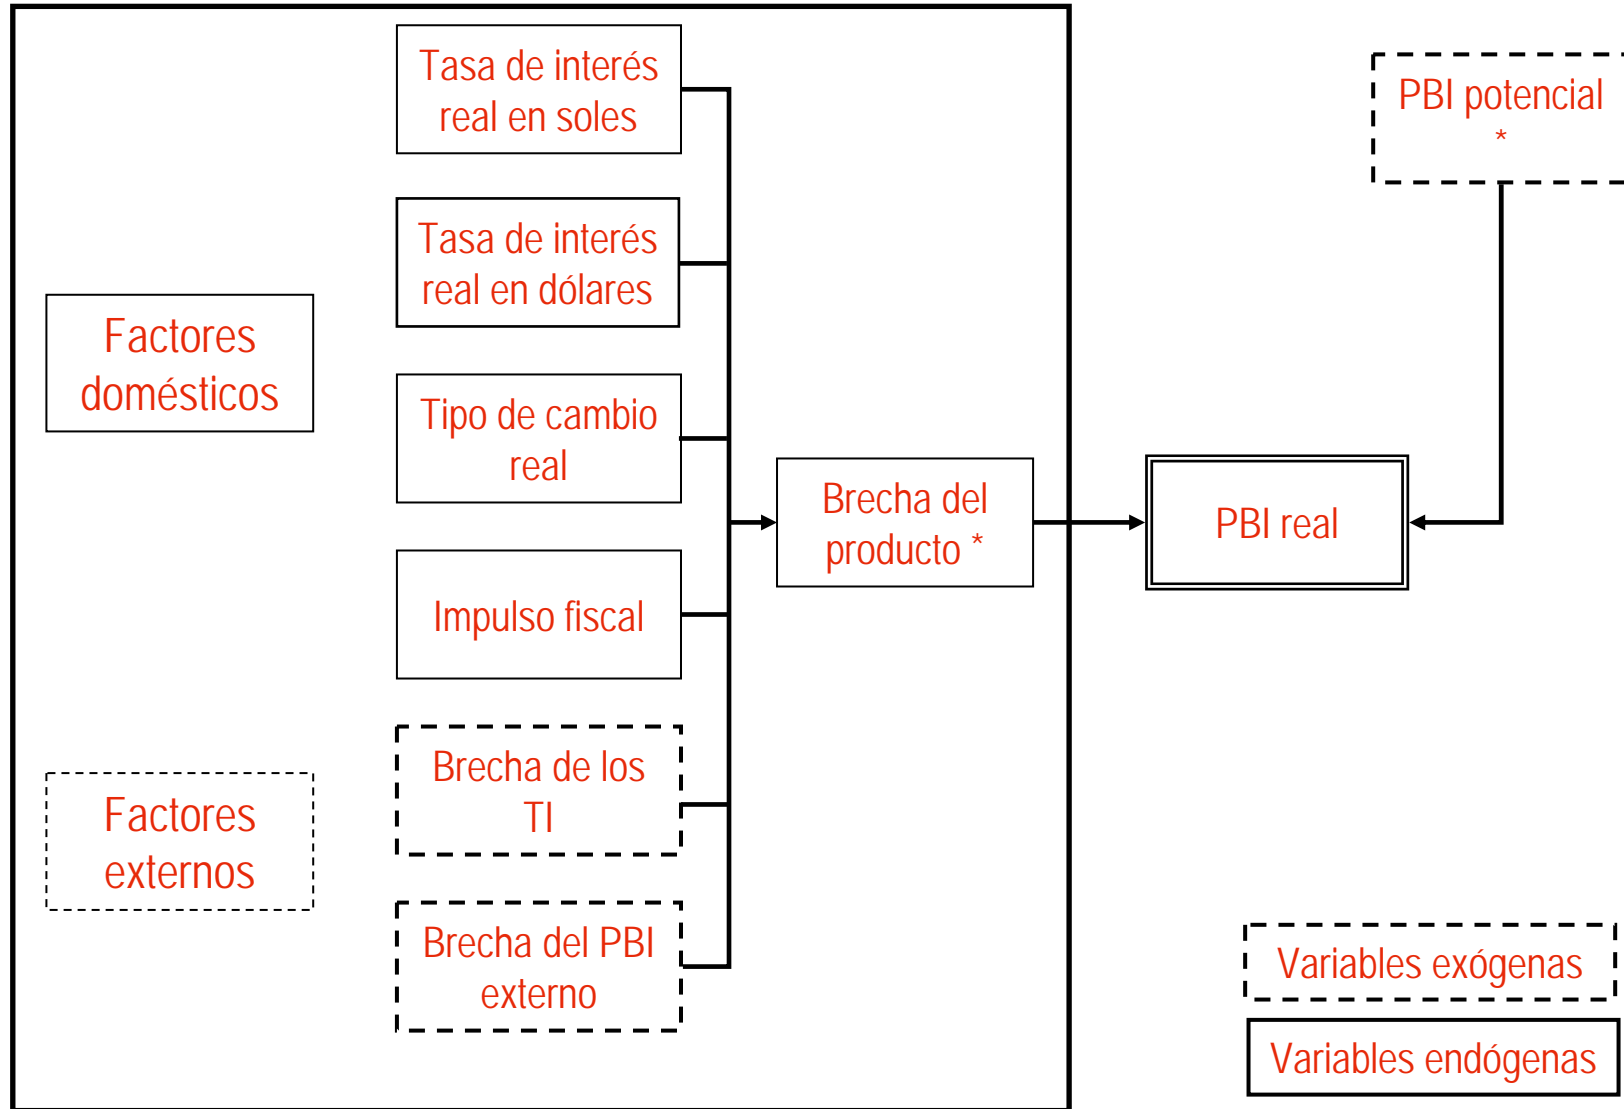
Factores domésticos

Factores externos

Tasa de interés real en soles

Tasa de interés real en dólares

Tipo de cambio real

Impulso fiscal

Brecha de los TI

Brecha del PBI externo

Brecha del producto *

PBI real

PBI potencial *

Variables exógenas

Variables endógenas